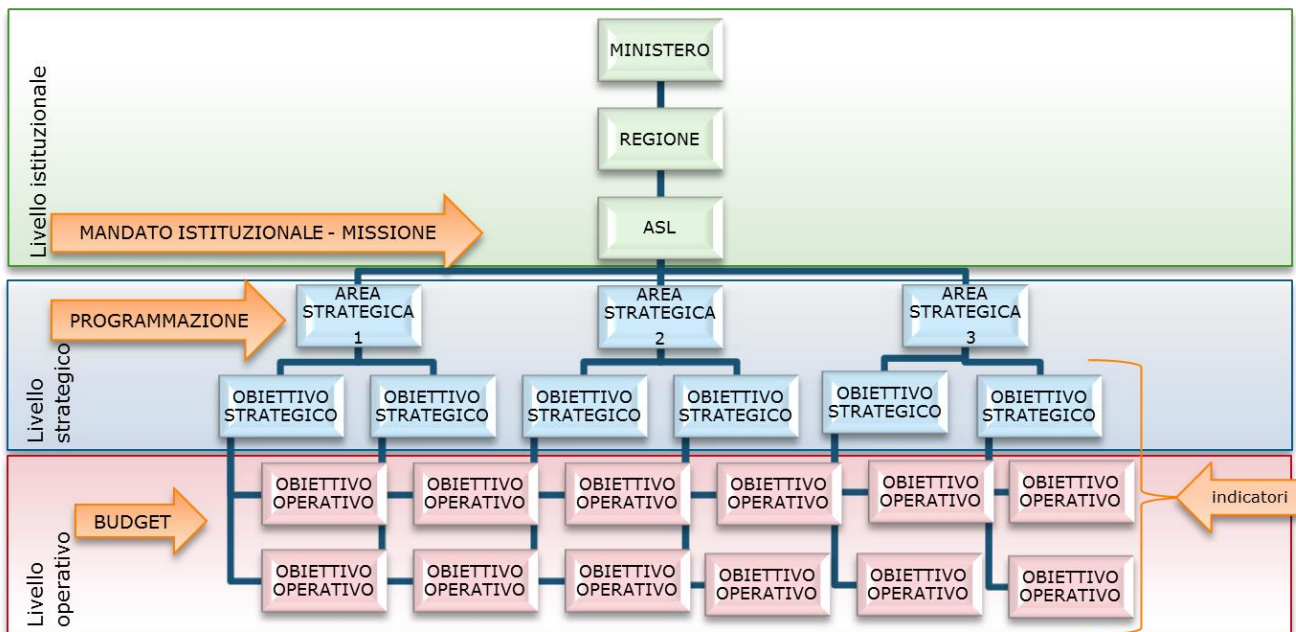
Livello istituzionale

MINISTERO

REGIONE

MANDATO ISTITUZIONALE - MISSIONE

ASL

Livello strategico

PROGRAMMAZIONE

AREA STRATEGICA 1

AREA STRATEGICA 2

AREA STRATEGICA 3

OBIETTIVO STRATEGICO

OBIETTIVO STRATEGICO

OBIETTIVO STRATEGICO

OBIETTIVO STRATEGICO

OBIETTIVO STRATEGICO

OBIETTIVO STRATEGICO

Livello operativo

BUDGET

OBIETTIVO OPERATIVO

OBIETTIVO OPERATIVO

OBIETTIVO OPERATIVO

OBIETTIVO OPERATIVO

OBIETTIVO OPERATIVO

OBIETTIVO OPERATIVO

indicatori

OBIETTIVO OPERATIVO

OBIETTIVO OPERATIVO

OBIETTIVO OPERATIVO

OBIETTIVO OPERATIVO

OBIETTIVO OPERATIVO

OBIETTIVO OPERATIVO